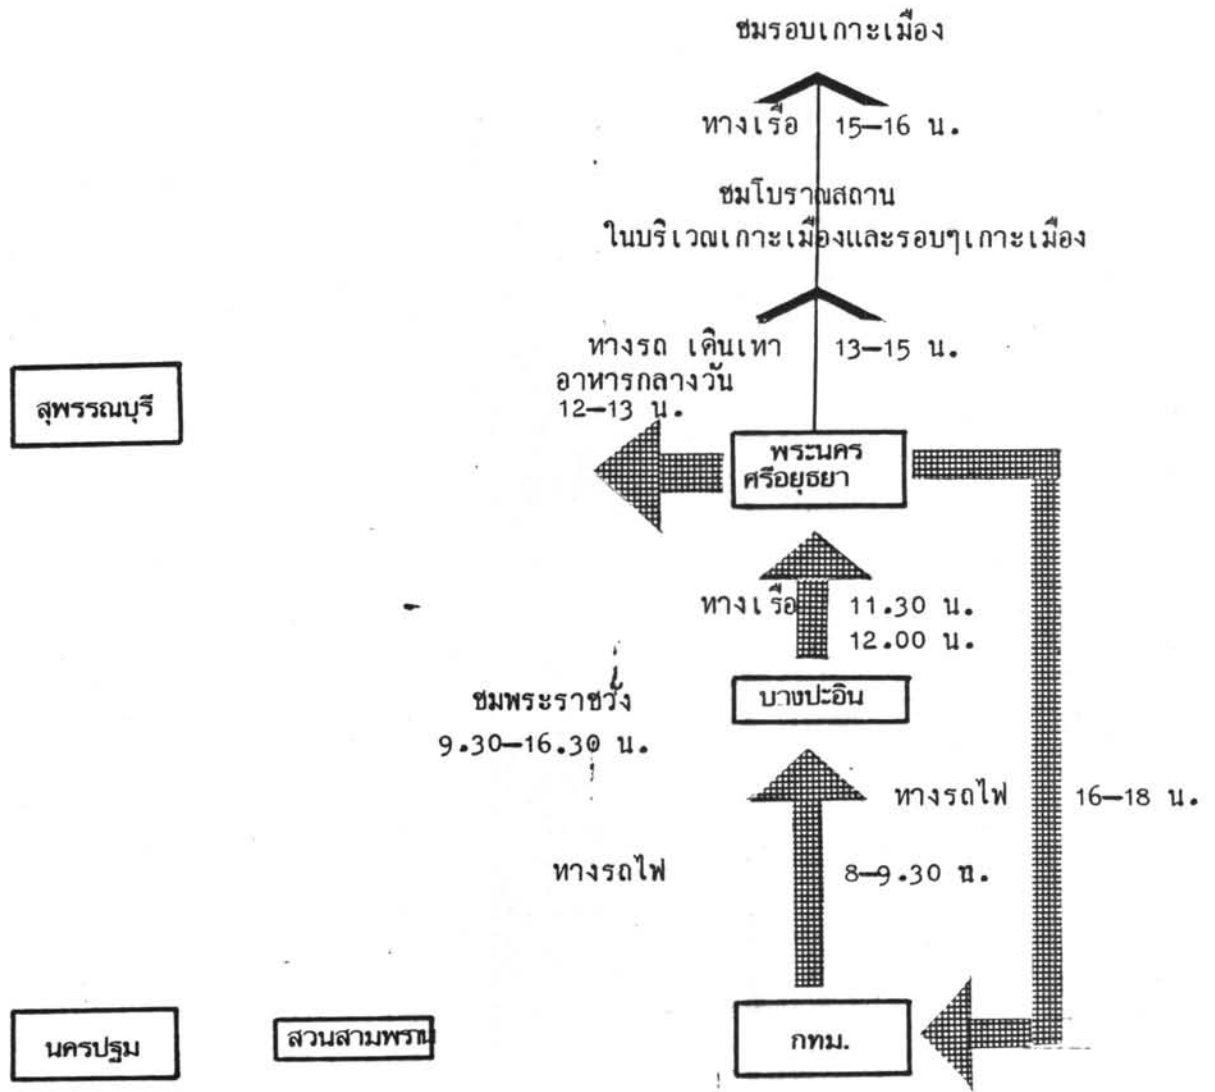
ชมรอบเกาะเมือง

ทางเรือ 15–16 น.

ชมโบราณสถาน
ในบริเวณเกาะเมืองและรอบๆเกาะเมือง

ทางรถ เดินเท้า 13–15 น.
อาหารกลางวัน
12–13 น.

สุพรรณบุรี

พระนคร
ศรีอยุธยา

ทางเรือ 11.30 น.
12.00 น.

ชมพระราชวัง
9.30–16.30 น.

บางปะอิน

ทางรถไฟ 16–18 น.

ทางรถไฟ 8–9.30 น.

นครปฐม

สวนสามพราน

กทม.